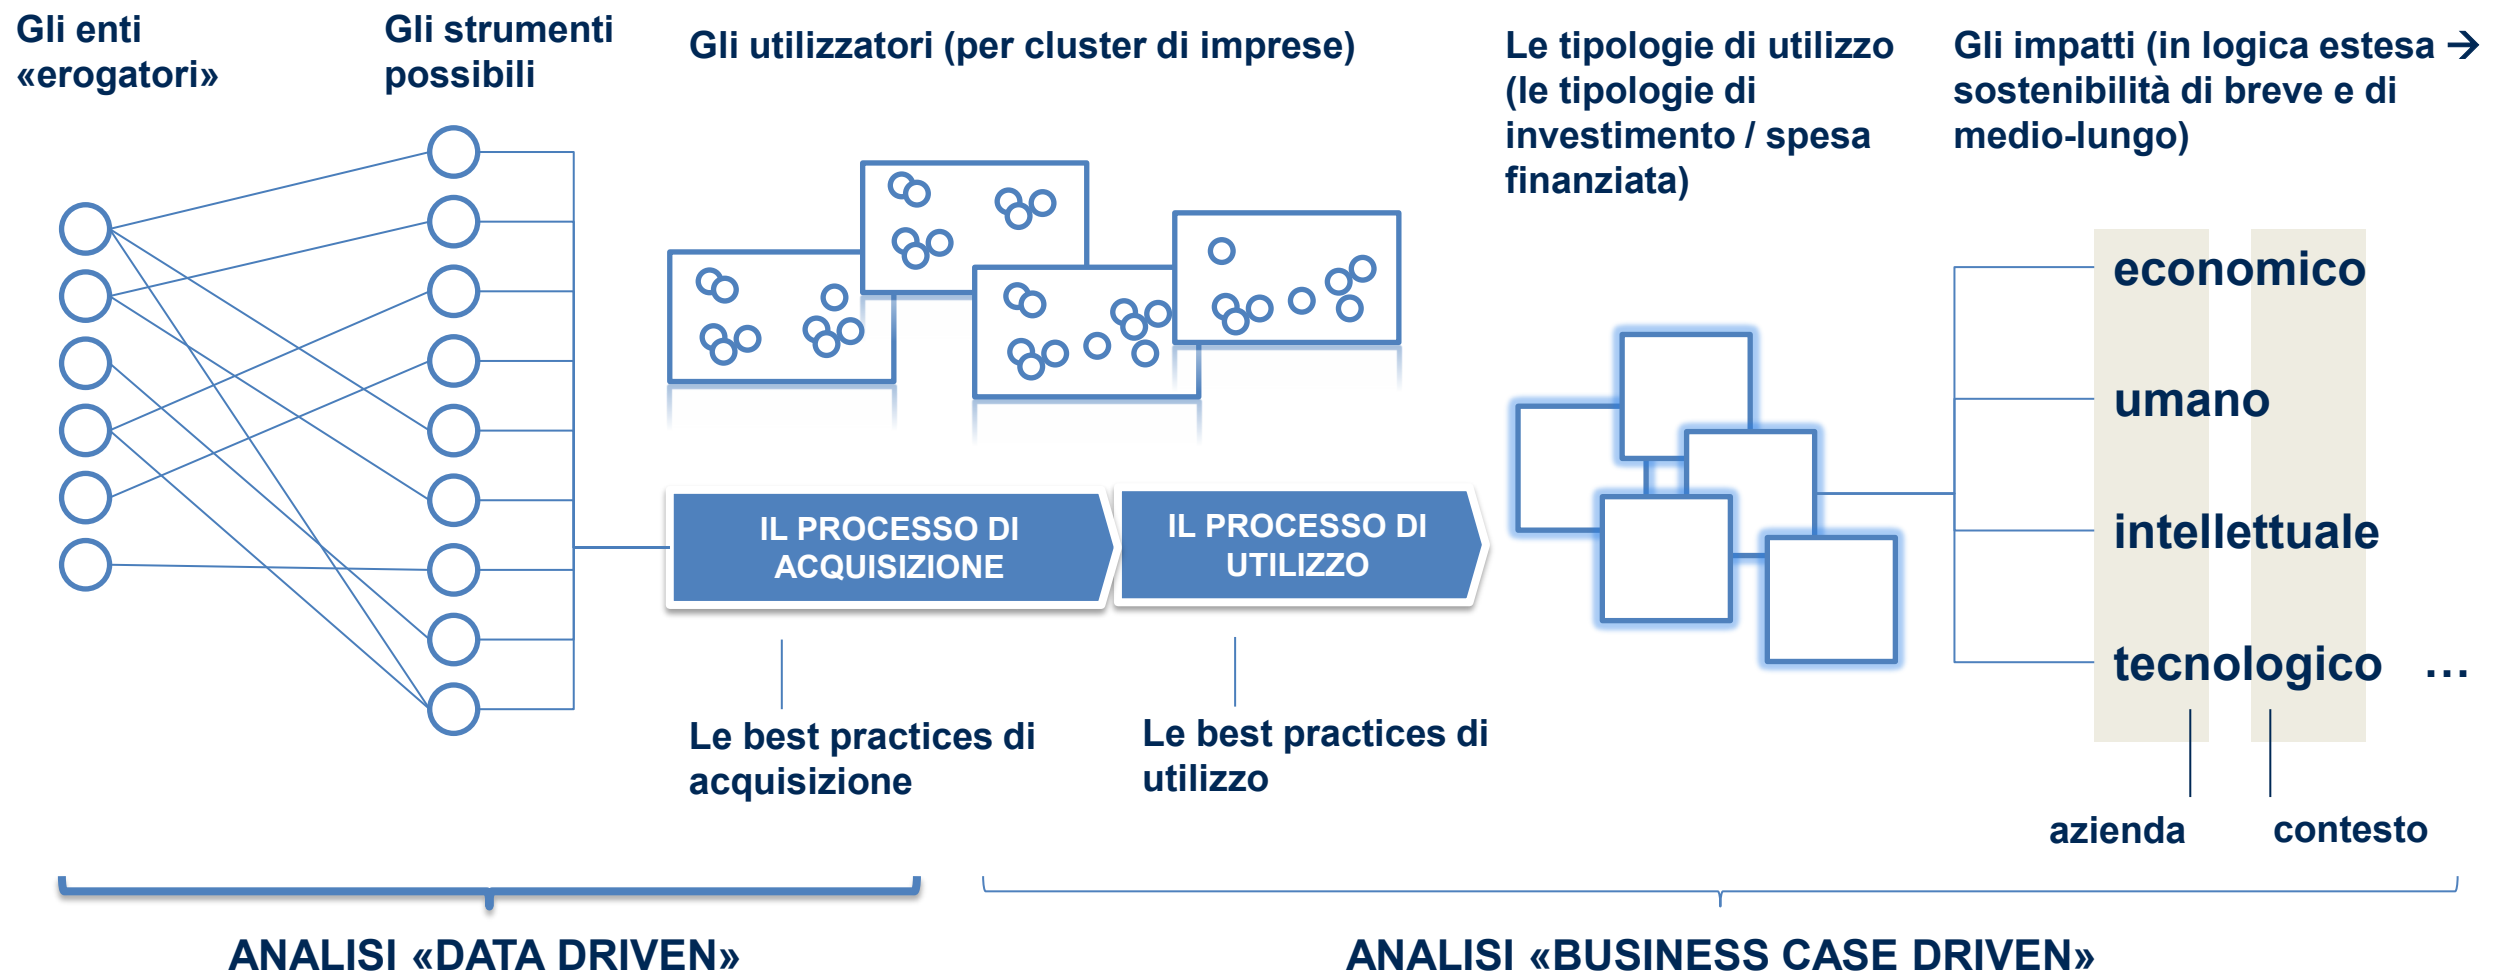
Gli enti «erogatori»

Gli strumenti possibili

Gli utilizzatori (per cluster di imprese)

Le tipologie di utilizzo (le tipologie di investimento / spesa finanziata)

Gli impatti (in logica estesa → sostenibilità di breve e di medio-lungo)

IL PROCESSO DI ACQUISIZIONE

IL PROCESSO DI UTILIZZO

economico

umano

intellettuale

tecnologico …

Le best practices di acquisizione

Le best practices di utilizzo

azienda

contesto

ANALISI «DATA DRIVEN»

ANALISI «BUSINESS CASE DRIVEN»